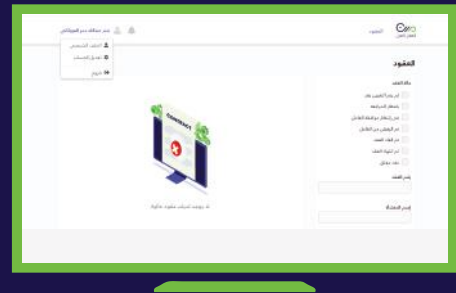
العقود
العقود
حالة العقد
تم بدء العمل به
بانتظار المراجعة
في انتظار موافقة العامل
تم الرفض من العامل
تم إلغاء العقد
تم انتهاء العقد
عقد معلق
رقم العقد
إسم العمالة
CONTRACT
لا يوجد لديك عقود حالية
الملف الشخصي
تعديل الحساب
خروج